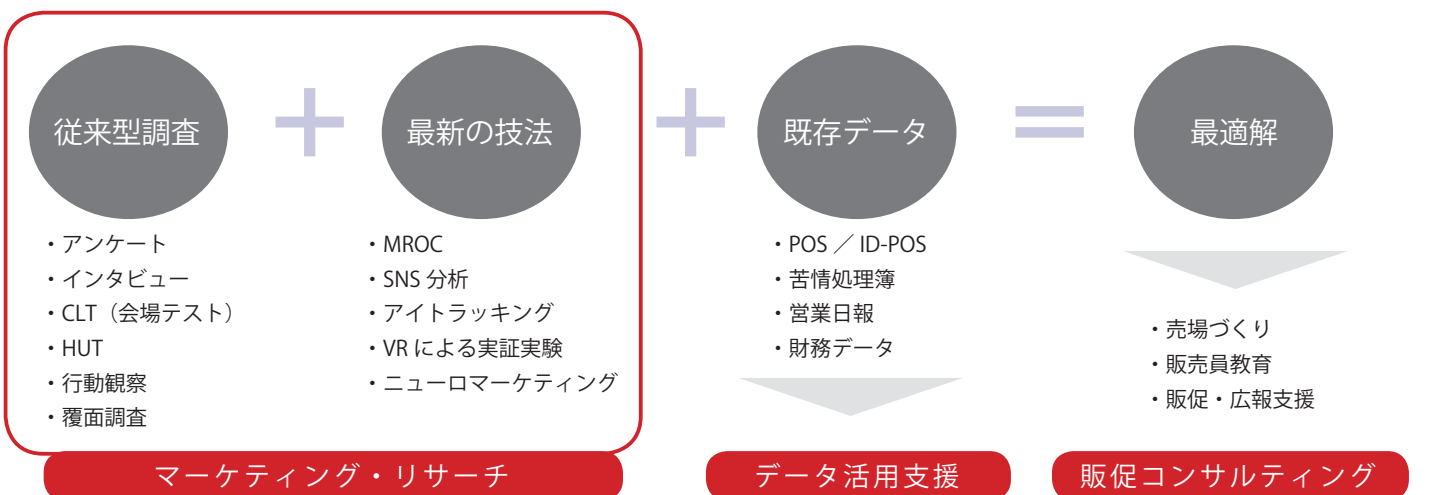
従来型調査

・アンケート
・インタビュー
・CLT（会場テスト）
・HUT
・行動観察
・覆面調査

最新の技法

・MROC
・SNS 分析
・アイトラッキング
・VR による実証実験
・ニューロマーケティング

マーケティング・リサーチ

既存データ

・POS ／ ID-POS
・苦情処理簿
・営業日報
・財務データ

データ活用支援

最適解

・売場づくり
・販売員教育
・販促・広報支援

販促コンサルティング